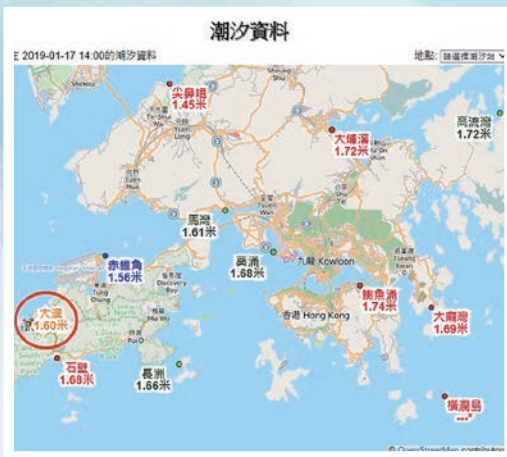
潮汐資料

E 2019-01-17 14:00的潮汐資料

地點: 請選擇潮汐站

尖鼻咀
1.45米

大埔滘
1.72米

高流灣
1.72米

荃灣
1.61米

葵涌
1.68米

九龍 Kowloon

赤鱲角
1.56米

鰂魚涌
1.74米

香港 Hong Kong

大廟灣
1.69米

大澳
1.60米

石壁
1.68米

長洲
1.66米

橫瀾島
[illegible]

Shekou

Yuen Long

Tuen Mun

Tsuen Wan

Tung Chung

Discovery Bay

© OpenStreetMap contributors